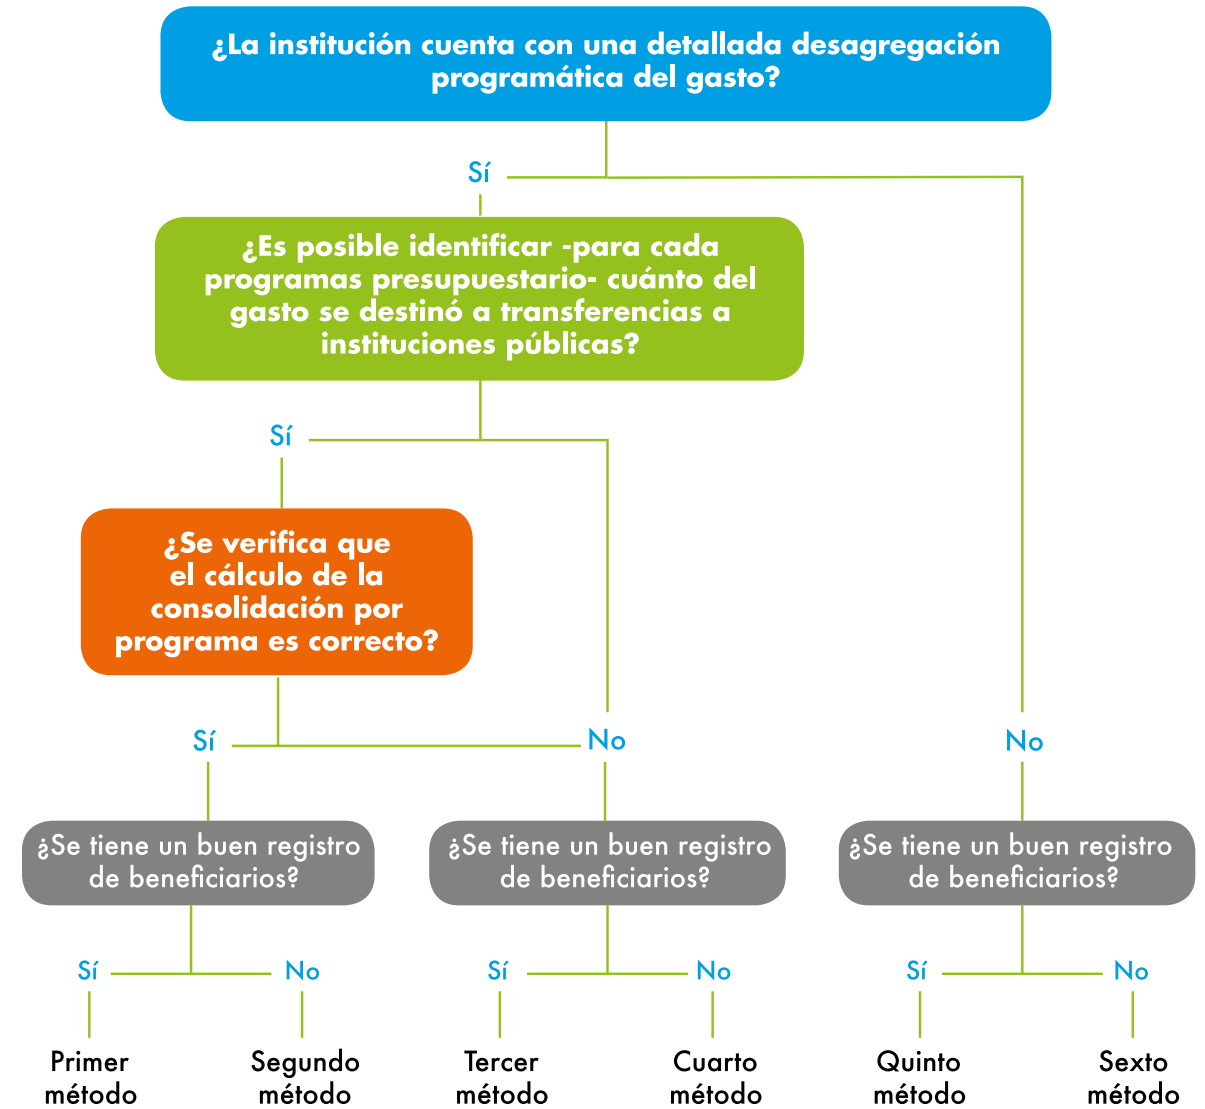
¿La institución cuenta con una detallada desagregación programática del gasto?

Sí

¿Es posible identificar -para cada programas presupuestario- cuánto del gasto se destinó a transferencias a instituciones públicas?

Sí

¿Se verifica que el cálculo de la consolidación por programa es correcto?

Sí

No

No

¿Se tiene un buen registro de beneficiarios?

¿Se tiene un buen registro de beneficiarios?

¿Se tiene un buen registro de beneficiarios?

Sí

No

Sí

No

Sí

No

Primer método

Segundo método

Tercer método

Cuarto método

Quinto método

Sexto método